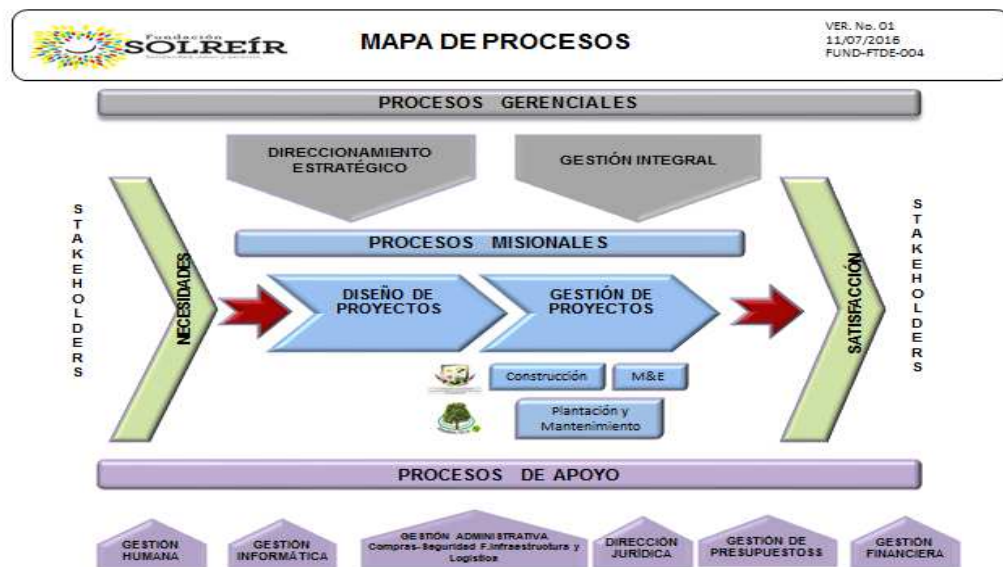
Fundación SOLREÍR

MAPA DE PROCESOS

VER. No. 01
11/07/2016
FUND-FTDE-004

PROCESOS GERENCIALES

DIRECCIONAMIENTO ESTRATÉGICO

GESTIÓN INTEGRAL

STAKEHOLDERS

NECESIDADES

PROCESOS MISIONALES

DISEÑO DE PROYECTOS

GESTIÓN DE PROYECTOS

SATISFACCIÓN

STAKEHOLDERS

Construcción

M&E

Plantación y Mantenimiento

PROCESOS DE APOYO

GESTIÓN HUMANA

GESTIÓN INFORMÁTICA

GESTIÓN ADMINISTRATIVA Compras-Seguridad F.Infraestrutura y Logístico

DIRECCIÓN JURÍDICA

GESTIÓN DE PRESUPUESTOSS

GESTIÓN FINANCIERA